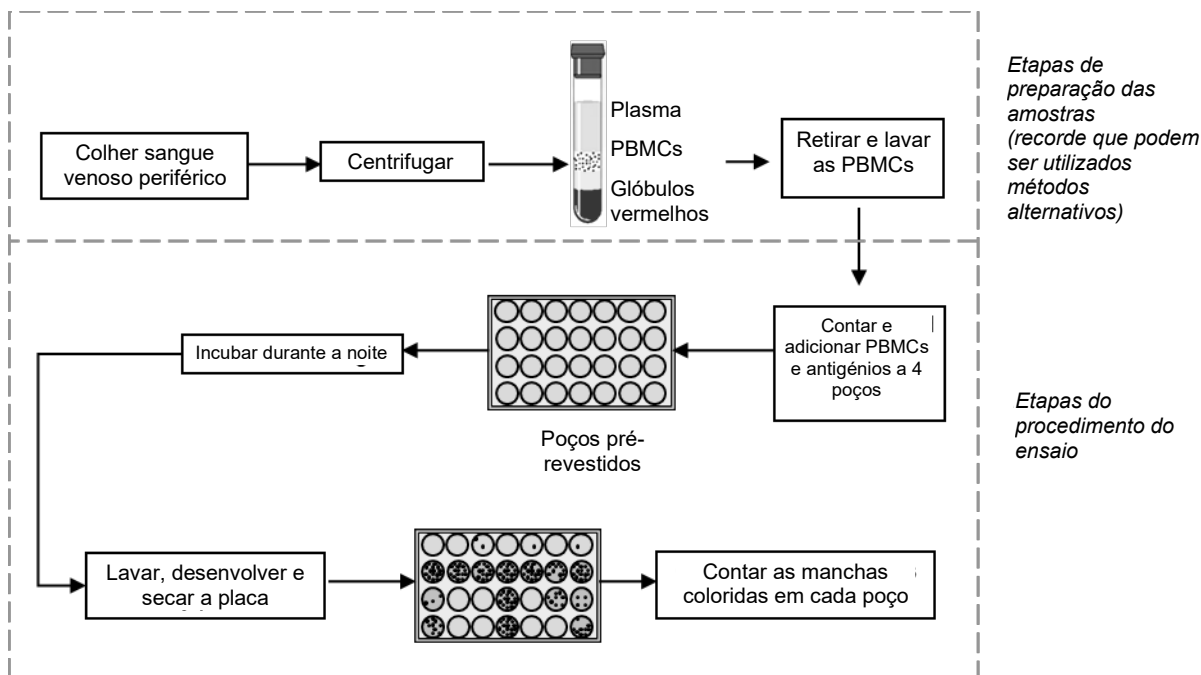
Etapas de preparação das amostras (recorde que podem ser utilizados métodos alternativos)

Colher sangue venoso periférico

Centrifugar

Plasma

PBMCs

Glóbulos vermelhos

Retirar e lavar as PBMCs

Contar e adicionar PBMCs e antigénios a 4 poços

Incubar durante a noite

Poços pré-revestidos

Etapas do procedimento do ensaio

Lavar, desenvolver e secar a placa

Contar as manchas coloridas em cada poço